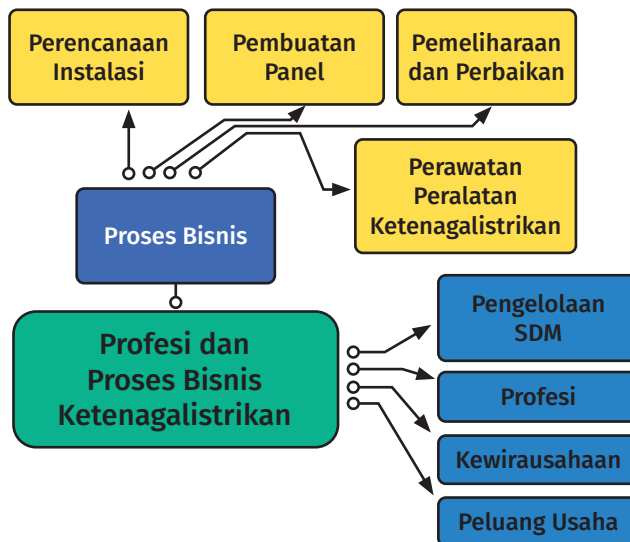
Perencanaan Instalasi

Pembuatan Panel

Pemeliharaan dan Perbaikan

Perawatan Peralatan Ketenagalistrikan

Proses Bisnis

Profesi dan Proses Bisnis Ketenagalistrikan

Pengelolaan SDM

Profesi

Kewirausahaan

Peluang Usaha